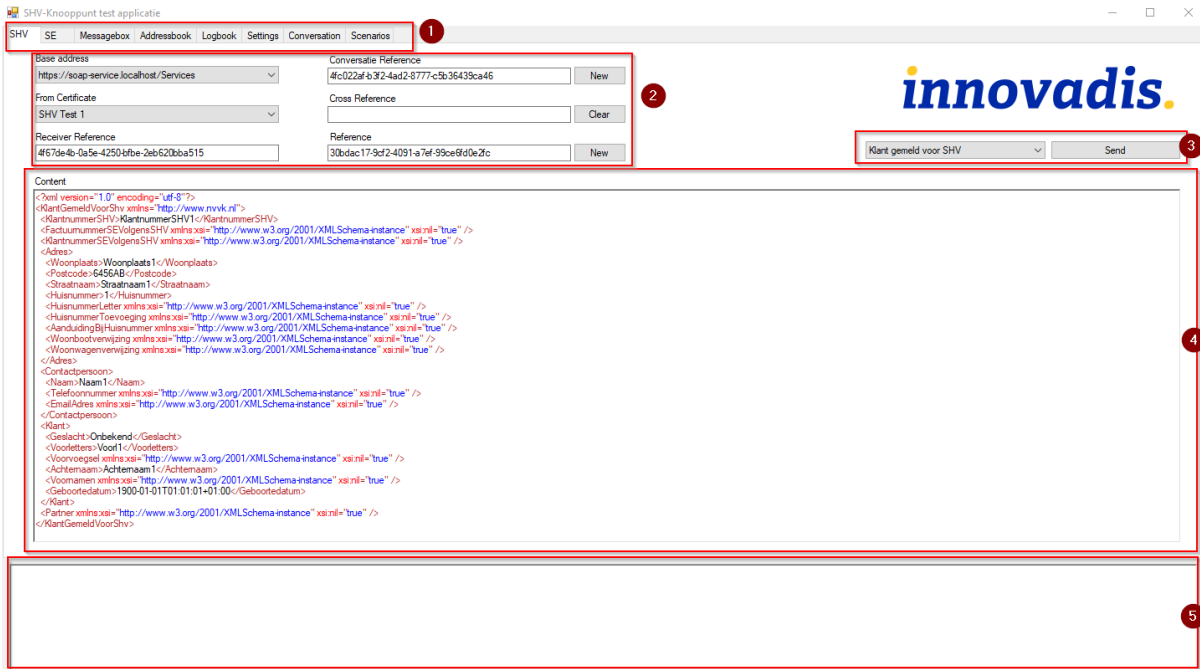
SHV-Knooppunt test applicatie

SHV | SE | Messagebox | Addressbook | Logbook | Settings | Conversation | Scenarios

1

Base address
https://soap-service.localhost/Services

Conversatie Reference
4fc022af-b3f2-4ad2-8777-c5b36439ca46
New

From Certificate
SHV Test 1

Cross Reference
Clear

Receiver Reference
4f67de4b-0a5e-4250-bfbe-2eb620bba515

Reference
30bdac17-9cf2-4091-a7ef-99ce6fd0e2fc
New

2

innovadis.

Klant gemeld voor SHV
Send

3

Content
<?xml version="1.0" encoding="utf-8"?>
<KlantGemeldVoorShv xmlns="http://www.nvvk.nl">
<KlantnummerSHV>KlantnummerSHV1</KlantnummerSHV>
<FactuurnummerSEVolgensSHV xmlns:xsi="http://www.w3.org/2001/XMLSchema-instance" xsi:nil="true" />
<KlantnummerSEVolgensSHV xmlns:xsi="http://www.w3.org/2001/XMLSchema-instance" xsi:nil="true" />
<Adres>
<Woonplaats>Woonplaats1</Woonplaats>
<Postcode>6456AB</Postcode>
<Straatnaam>Straatnaam1</Straatnaam>
<Huisnummer>1</Huisnummer>
<HuisnummerLetter xmlns:xsi="http://www.w3.org/2001/XMLSchema-instance" xsi:nil="true" />
<HuisnummerToevoeging xmlns:xsi="http://www.w3.org/2001/XMLSchema-instance" xsi:nil="true" />
<AanduidingBijHuisnummer xmlns:xsi="http://www.w3.org/2001/XMLSchema-instance" xsi:nil="true" />
<Woonbootverwijzing xmlns:xsi="http://www.w3.org/2001/XMLSchema-instance" xsi:nil="true" />
<Woonwagenverwijzing xmlns:xsi="http://www.w3.org/2001/XMLSchema-instance" xsi:nil="true" />
</Adres>
<Contactpersoon>
<Naam>Naam1</Naam>
<Telefoonnummer xmlns:xsi="http://www.w3.org/2001/XMLSchema-instance" xsi:nil="true" />
<EmailAdres xmlns:xsi="http://www.w3.org/2001/XMLSchema-instance" xsi:nil="true" />
</Contactpersoon>
<Klant>
<Geslacht>Onbekend</Geslacht>
<Voorletters>Voorl1</Voorletters>
<Voorvoegsel xmlns:xsi="http://www.w3.org/2001/XMLSchema-instance" xsi:nil="true" />
<Achternaam>Achternaam1</Achternaam>
<Voornamen xmlns:xsi="http://www.w3.org/2001/XMLSchema-instance" xsi:nil="true" />
<Geboortedatum>1900-01-01T01:01:01+01:00</Geboortedatum>
</Klant>
<Partner xmlns:xsi="http://www.w3.org/2001/XMLSchema-instance" xsi:nil="true" />
</KlantGemeldVoorShv>

4

5